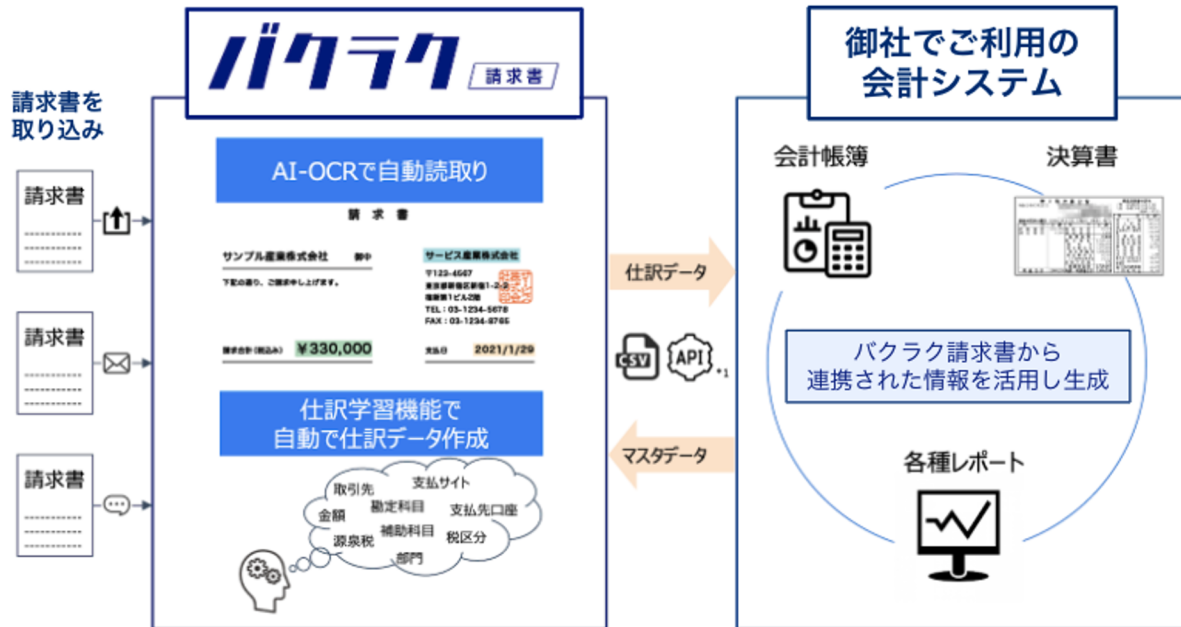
請求書を
取り込み

請求書

請求書

請求書

バクラク 請求書

AI-OCRで自動読取り

請 求 書

サンプル産業株式会社 御中

下記の通り、ご請求申し上げます。

サービス産業株式会社

〒123-4567
東京都新宿区新宿1-2-3
産業第1ビル2階
TEL：03-1234-5678
FAX：03-1234-8765

請求金額（税込み） ¥330,000

支払日 2021/1/29

仕訳学習機能で
自動で仕訳データ作成

取引先
支払サイト
勘定科目
金額
支払先口座
補助科目
源泉税
税区分
部門

仕訳データ

CSV API *1

マスタデータ

御社でご利用の
会計システム

会計帳簿

決算書

バクラク請求書から
連携された情報を活用し生成

各種レポート